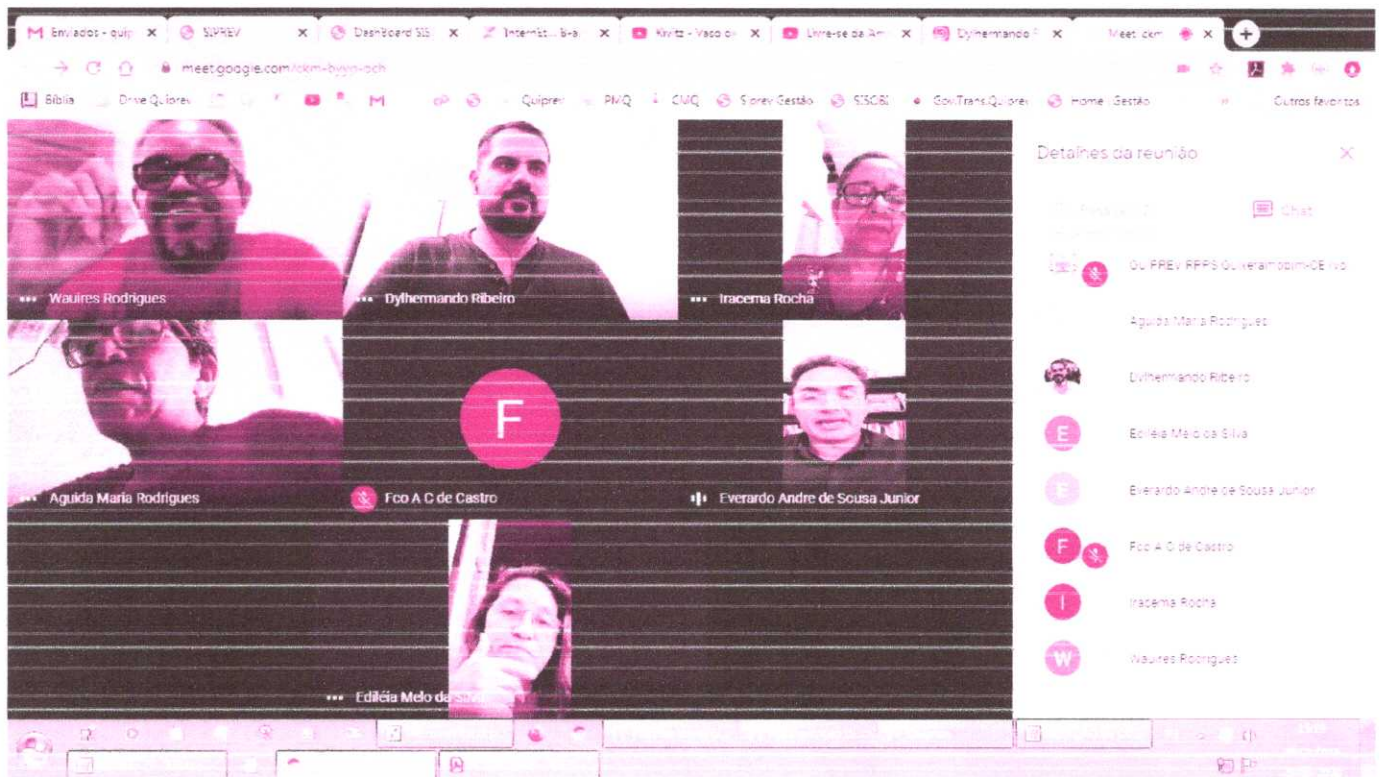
M Enviados - quip × SIPREV × DashBoard SIS × Internet... × Kivitz - Vaso de × Livre-se da Am × Dylhermando × Meet: ckm ×

meet.google.com/ckm-byyp-och

Bíblia Drive Quiprev Quiprev PMQ CMQ Siprev Gestão SISOBI GovTrans.Quiprev Home | Gestão Outros favoritos

Wauires Rodrigues

Dylhermando Ribeiro

Iracema Rocha

Aguida Maria Rodrigues

F

Fco A C de Castro

Everardo Andre de Sousa Junior

Ediléia Melo da S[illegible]

Detalhes da reunião

Pessoas (9)

Chat

QUIPREV RPPS Quixeramobim-CE (vo

Aguida Maria Rodrigues

Dylhermando Ribeiro

Ediléia Melo da Silva

Everardo Andre de Sousa Junior

Fco A C de Castro

Iracema Rocha

Wauires Rodrigues